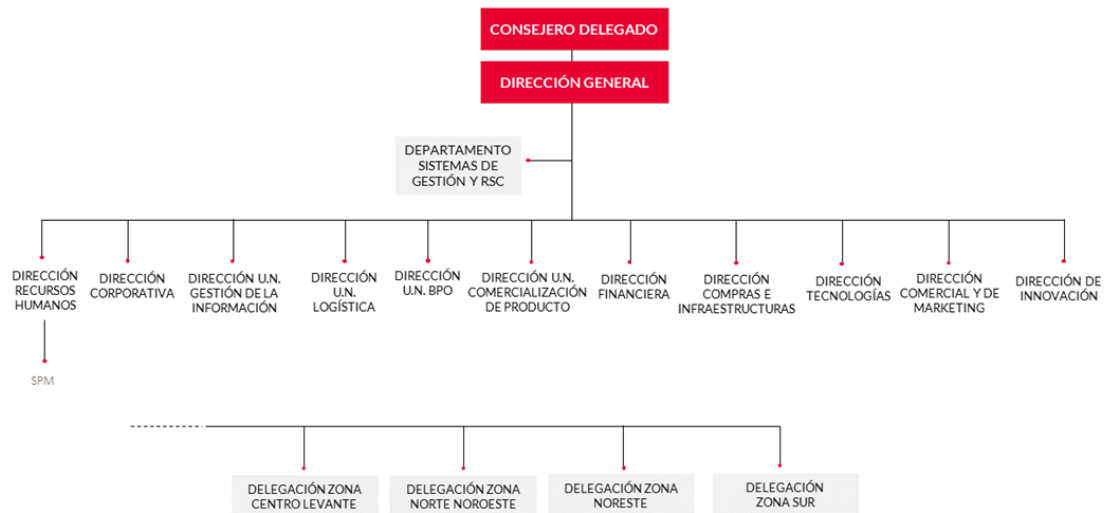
CONSEJERO DELEGADO

DIRECCIÓN GENERAL

DEPARTAMENTO SISTEMAS DE GESTIÓN Y RSC

DIRECCIÓN RECURSOS HUMANOS

SPM

DIRECCIÓN CORPORATIVA

DIRECCIÓN U.N. GESTIÓN DE LA INFORMACIÓN

DIRECCIÓN U.N. LOGÍSTICA

DIRECCIÓN U.N. BPO

DIRECCIÓN U.N. COMERCIALIZACIÓN DE PRODUCTO

DIRECCIÓN FINANCIERA

DIRECCIÓN COMPRAS E INFRAESTRUCTURAS

DIRECCIÓN TECNOLOGÍAS

DIRECCIÓN COMERCIAL Y DE MARKETING

DIRECCIÓN DE INNOVACIÓN

DELEGACIÓN ZONA CENTRO LEVANTE

DELEGACIÓN ZONA NORTE NOROESTE

DELEGACIÓN ZONA NORESTE

DELEGACIÓN ZONA SUR